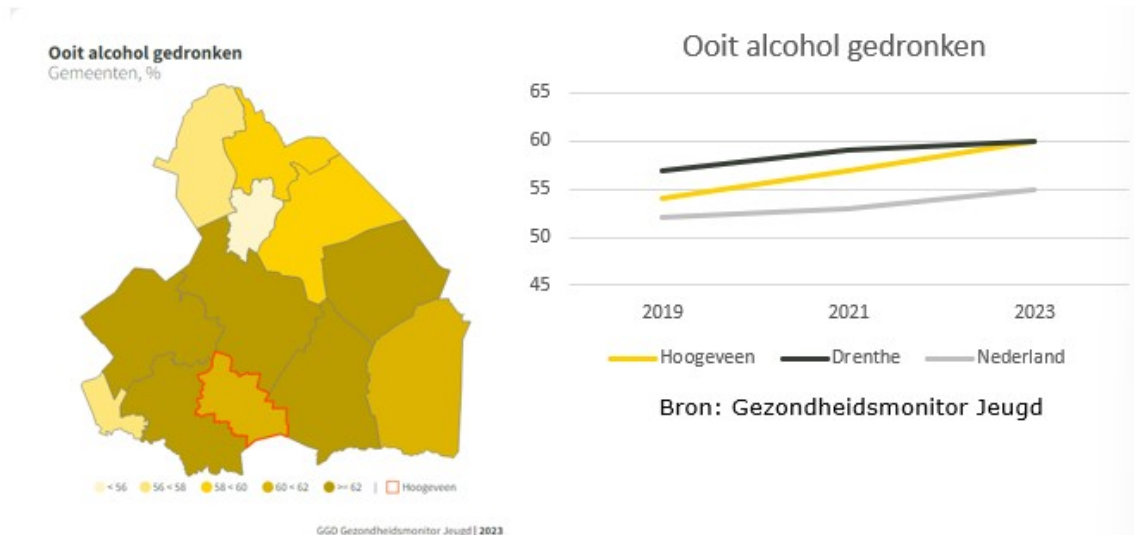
Ooit alcohol gedronken
Gemeenten, %

< 56 56 < 58 58 < 60 60 < 62 >= 62 | Hoogeveen

GGD Gezondheidsmonitor Jeugd | 2023

Ooit alcohol gedronken

65
60
55
50
45

2019 2021 2023

Hoogeveen Drenthe Nederland

Bron: Gezondheidsmonitor Jeugd